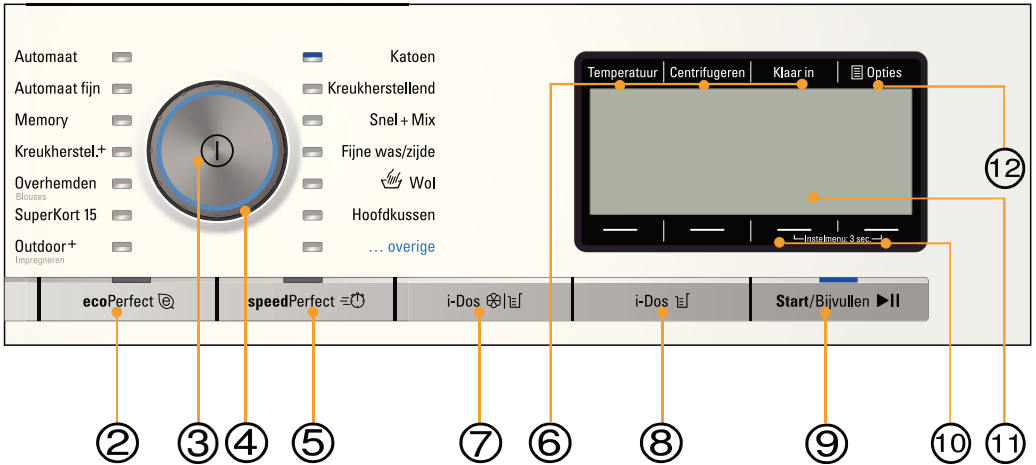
Automaat
Automaat fijn
Memory
Kreukherstel.+
Overhemden
Blouses
SuperKort 15
Outdoor+
Impregneren

Katoen
Kreukherstellend
Snel + Mix
Fijne was/zijde
Wol
Hoofdkussen
... overige

Temperatuur
Centrifugeren
Klaar in
Opties

Instelmenu: 3 sec.

ecoPerfect
speedPerfect
i-Dos
i-Dos
Start/Bijvullen ▶II

②
③
④
⑤
⑦
⑥
⑧
⑨
⑩
⑪
⑫